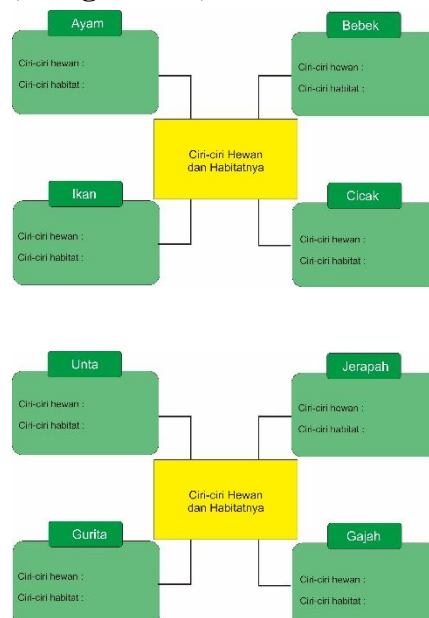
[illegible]

Ayam
Ciri-ciri hewan :
Ciri-ciri habitat :

Bebek
Ciri-ciri hewan :
Ciri-ciri habitat :

Ciri-ciri Hewan dan Habitatnya

Ikan
Ciri-ciri hewan :
Ciri-ciri habitat :

Cicak
Ciri-ciri hewan :
Ciri-ciri habitat :

Unta
Ciri-ciri hewan :
Ciri-ciri habitat :

Jerapah
Ciri-ciri hewan :
Ciri-ciri habitat :

Ciri-ciri Hewan dan Habitatnya

Gurita
Ciri-ciri hewan :
Ciri-ciri habitat :

Gajah
Ciri-ciri hewan :
Ciri-ciri habitat :